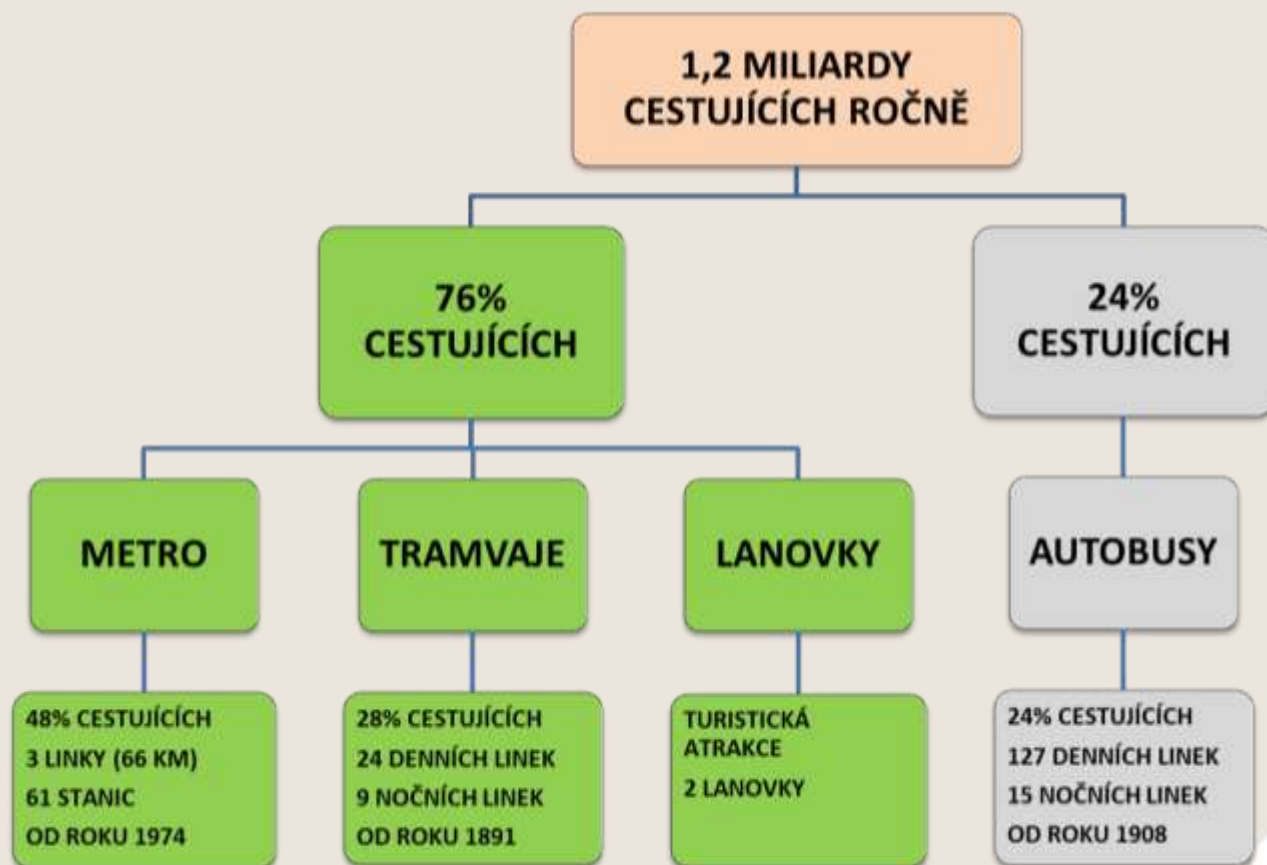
1,2 MILIARDY CESTUJÍCÍCH ROČNĚ

76% CESTUJÍCÍCH

24% CESTUJÍCÍCH

METRO

TRAMVAJE

LANOVKY

AUTOBUSY

48% CESTUJÍCÍCH
3 LINKY (66 KM)
61 STANIC
OD ROKU 1974

28% CESTUJÍCÍCH
24 DENNÍCH LINEK
9 NOČNÍCH LINEK
OD ROKU 1891

TURISTICKÁ ATRAKCE
2 LANOVKY

24% CESTUJÍCÍCH
127 DENNÍCH LINEK
15 NOČNÍCH LINEK
OD ROKU 1908